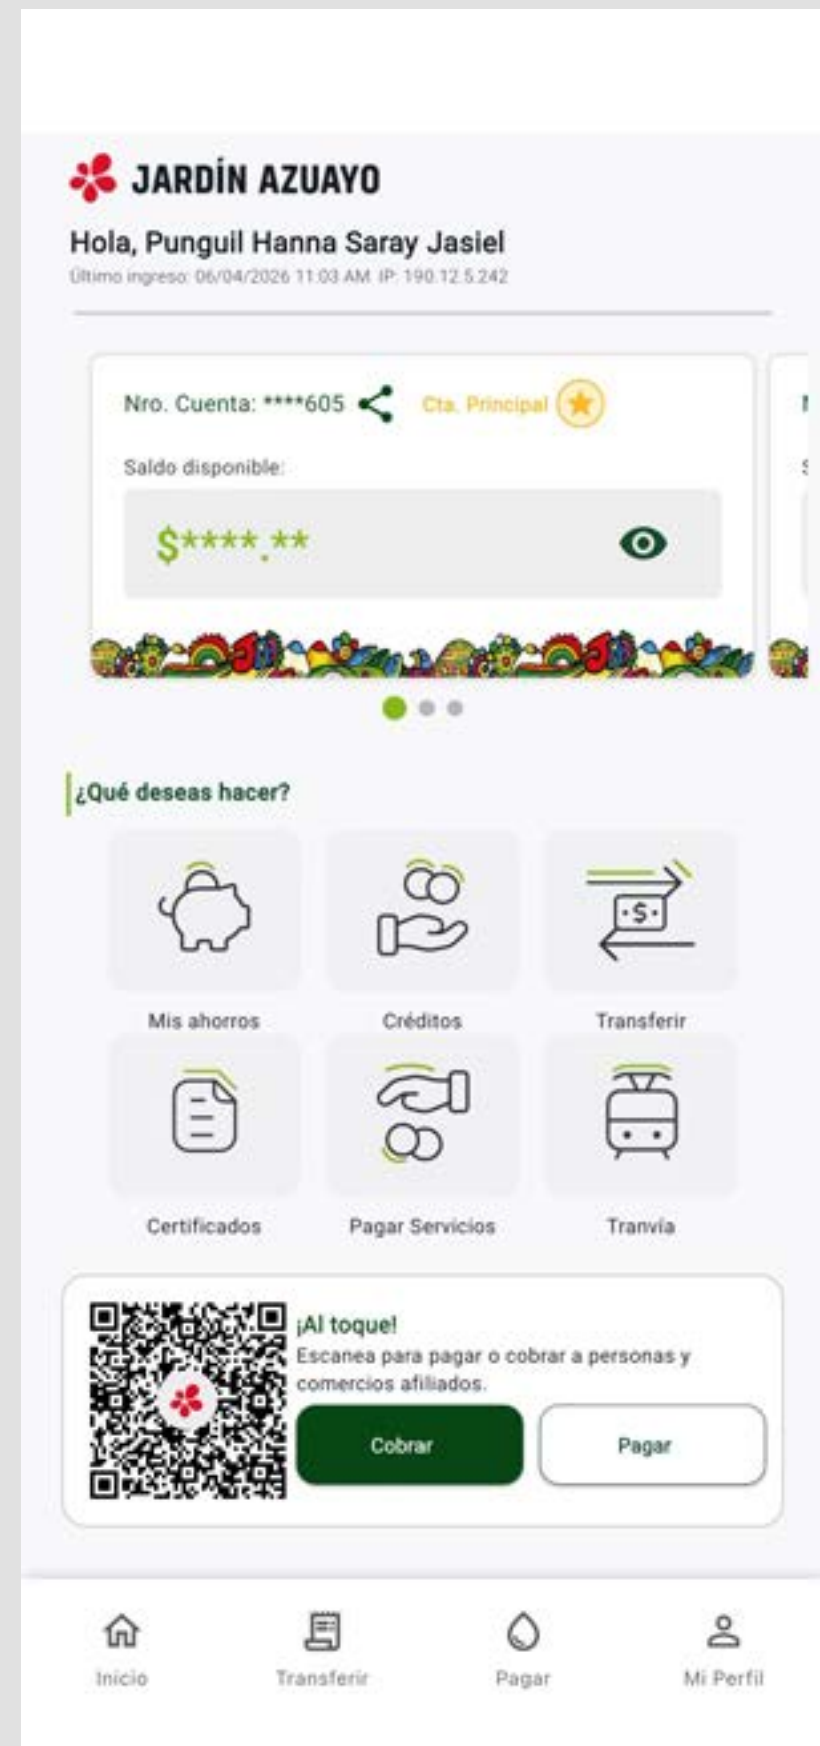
JARDÍN AZUAYO

Hola, Punguil Hanna Saray Jasiel

Último ingreso: 06/04/2026 11:03 AM IP: 190.12.5.242

Nro. Cuenta: ****605 Cta. Principal

Saldo disponible:

$****.**

¿Qué deseas hacer?

Mis ahorros
Créditos
Transferir
Certificados
Pagar Servicios
Tranvía

¡Al toque!
Escanea para pagar o cobrar a personas y comercios afiliados.

Cobrar
Pagar

Inicio
Transferir
Pagar
Mi Perfil